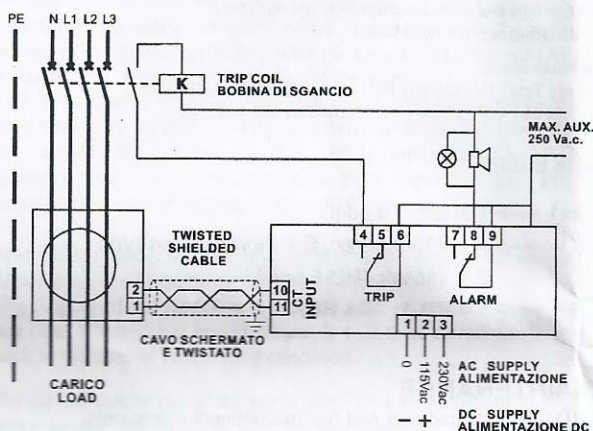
PE N L1 L2 L3

K

TRIP COIL
BOBINA DI SGANCIO

MAX. AUX.
250 Va.c.

TWISTED
SHIELDED
CABLE

2
1

10
11

CT
INPUT

4 5 6

7 8 9

TRIP

ALARM

CAVO SCHERMATO
E TWISTATO

1 2 3

0
115Vac
230Vac

AC SUPPLY
ALIMENTAZIONE

CARICO
LOAD

– +

DC SUPPLY
ALIMENTAZIONE DC